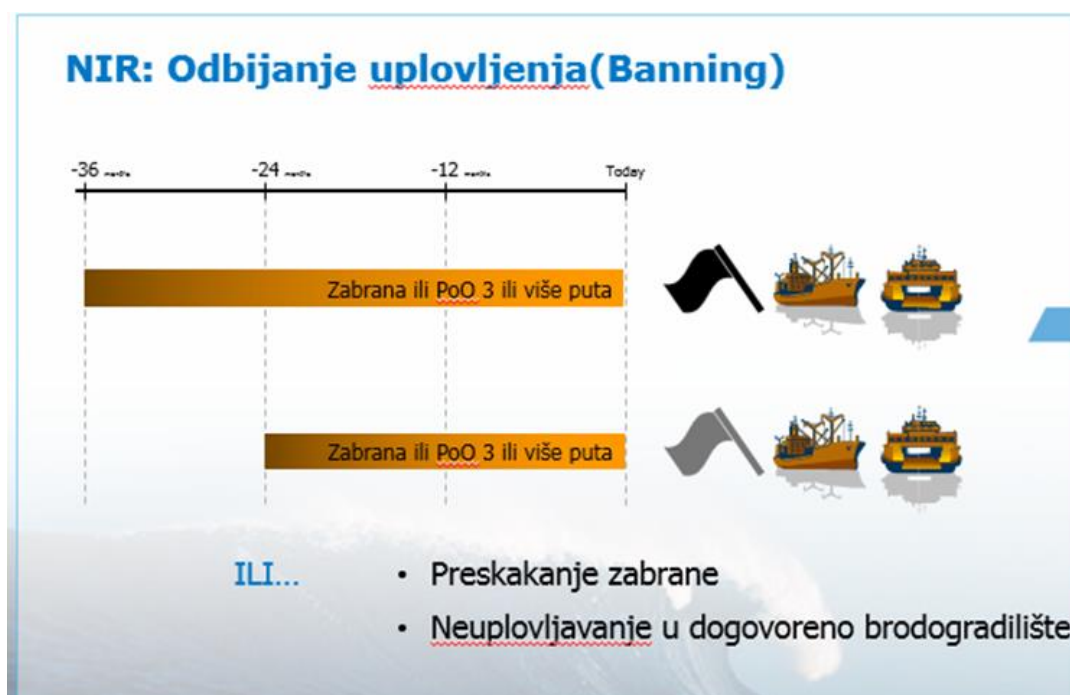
NIR: Odbijanje uplovljenja(Banning)

-36 months
-24 months
-12 months
Today

Zabrana ili PoO 3 ili više puta

Zabrana ili PoO 3 ili više puta

ILI…

• Preskakanje zabrane
• Neuplovljavanje u dogovoreno brodogradilište